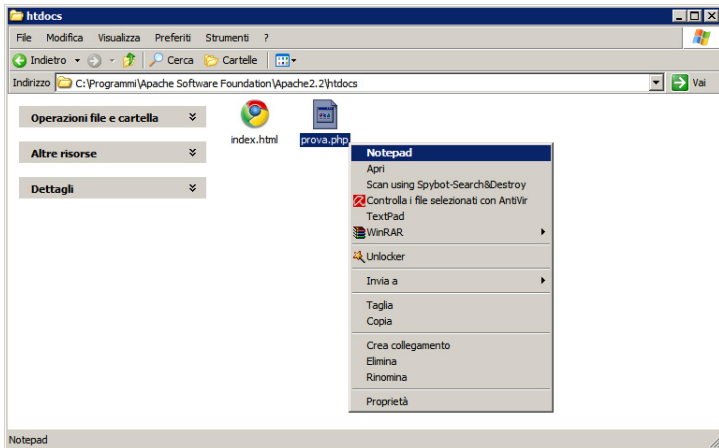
htdocs

File Modifica Visualizza Preferiti Strumenti ?

Indietro Cerca Cartelle

Indirizzo C:\Programmi\Apache Software Foundation\Apache2.2\htdocs Vai

Operazioni file e cartella

Altre risorse

Dettagli

index.html

prova.php

Notepad
Apri
Scan using Spybot-Search&Destroy
Controlla i file selezionati con AntiVir
TextPad
WinRAR
Unlocker
Invia a
Taglia
Copia
Crea collegamento
Elimina
Rinomina
Proprietà

Notepad